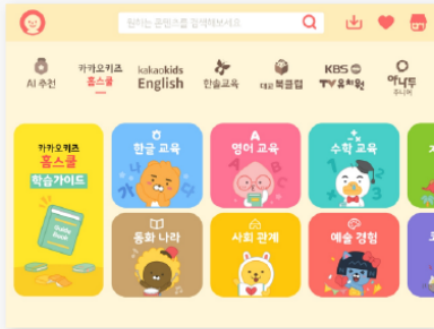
원하는 콘텐츠를 검색해보세요

AI 추천
카카오키즈 홈스쿨
kakaokids English
한솔교육
대교 북클럽
KBS TV유치원
애니투 주니어

카카오키즈 홈스쿨 학습가이드
Guide Book

한글 교육
영어 교육
수학 교육
동화 나라
사회 관계
예술 경험